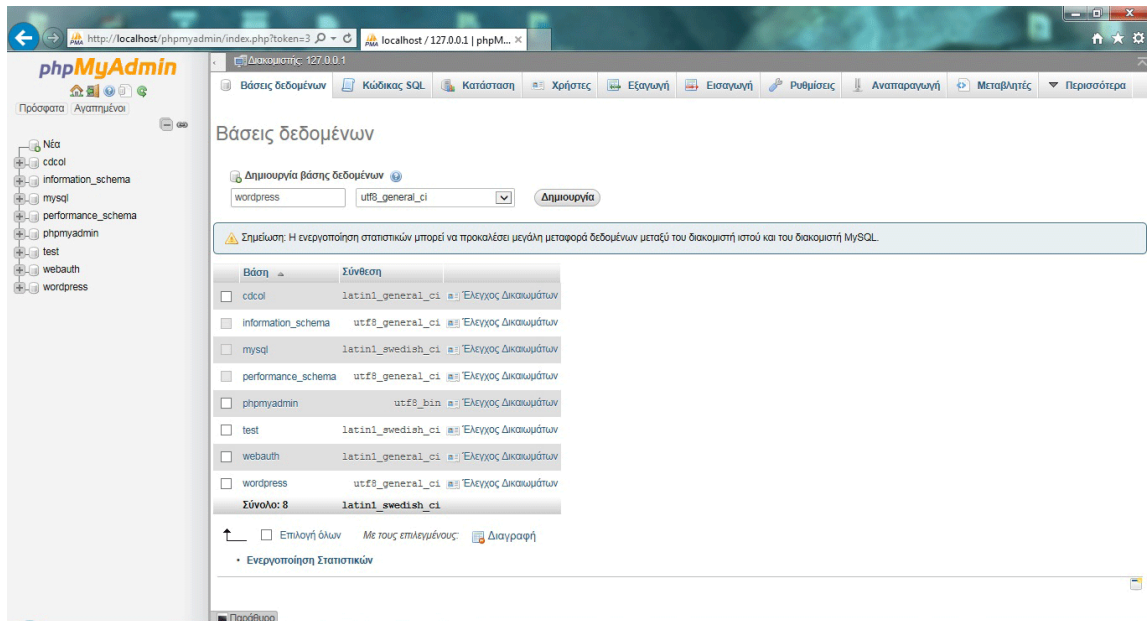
http://localhost/phpmyadmin/index.php?token=3
localhost / 127.0.0.1 | phpM... ×

phpMyAdmin
Πρόσφατα Αγαπημένοι

Νέα
cdcol
information_schema
mysql
performance_schema
phpmyadmin
test
webauth
wordpress

Διακομιστής: 127.0.0.1

Βάσεις δεδομένων | Κώδικας SQL | Κατάσταση | Χρήστες | Εξαγωγή | Εισαγωγή | Ρυθμίσεις | Αναπαραγωγή | Μεταβλητές | Περισσότερα

Βάσεις δεδομένων

Δημιουργία βάσης δεδομένων

wordpress
utf8_general_ci
Δημιουργία

Σημείωση: Η ενεργοποίηση στατιστικών μπορεί να προκαλέσει μεγάλη μεταφορά δεδομένων μεταξύ του διακομιστή ιστού και του διακομιστή MySQL.

| Βάση | Σύνθεση | |
|---|---|---|
| cdcol | latin1_general_ci | Έλεγχος Δικαιωμάτων |
| information_schema | utf8_general_ci | Έλεγχος Δικαιωμάτων |
| mysql | latin1_swedish_ci | Έλεγχος Δικαιωμάτων |
| performance_schema | utf8_general_ci | Έλεγχος Δικαιωμάτων |
| phpmyadmin | utf8_bin | Έλεγχος Δικαιωμάτων |
| test | latin1_swedish_ci | Έλεγχος Δικαιωμάτων |
| webauth | latin1_general_ci | Έλεγχος Δικαιωμάτων |
| wordpress | utf8_general_ci | Έλεγχος Δικαιωμάτων |
| Σύνολο: 8 | latin1_swedish_ci | |

Επιλογή όλων Με τους επιλεγμένους: Διαγραφή

• Ενεργοποίηση Στατιστικών

Παράθυρο